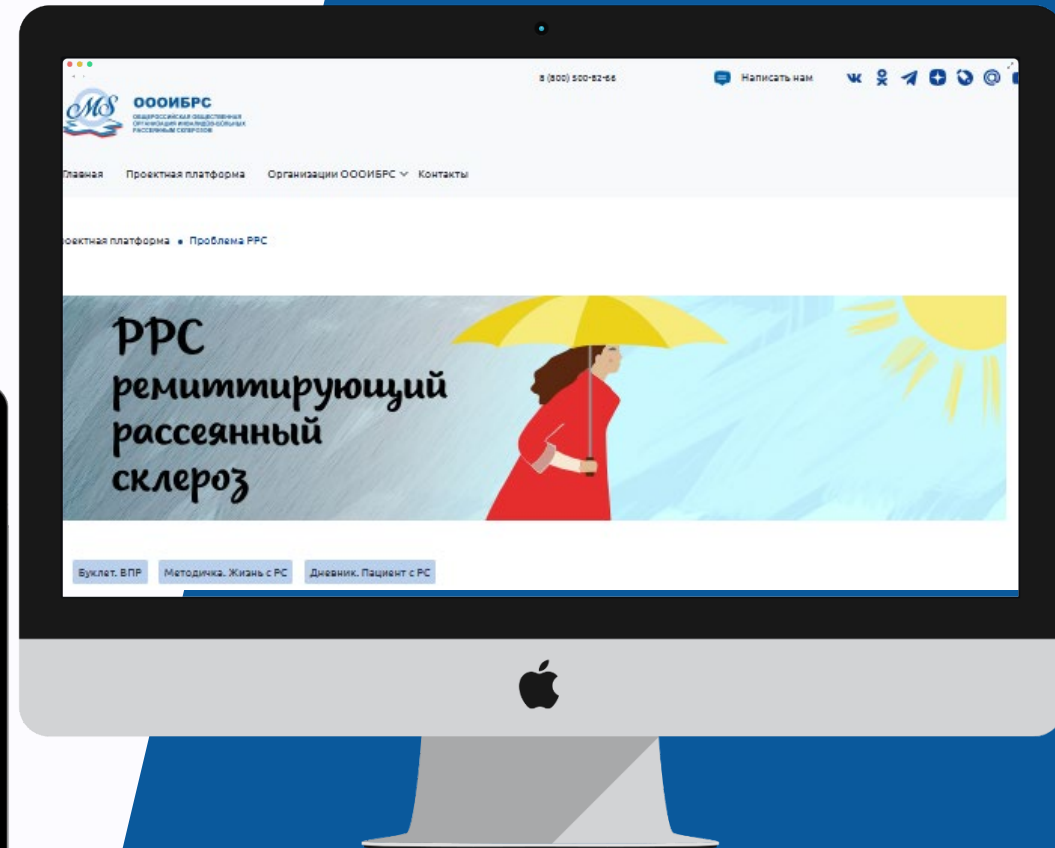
MS ОООИБРС
ОБЩЕРОССИЙСКАЯ ОБЩЕСТВЕННАЯ ОРГАНИЗАЦИЯ ИНВАЛИДОВ-БОЛЬНЫХ РАССЕЯННЫМ СКЛЕРОЗОМ

8 (800) 500-82-66

Написать нам

VK

Главная Проектная платформа Организации ОООИБРС Контакты

оектная платформа • Проблема РРС

РРС
ремиттирующий рассеянный склероз

Буклет. ВПР Методичка. Жизнь с РС Дневник. Пациент с РС